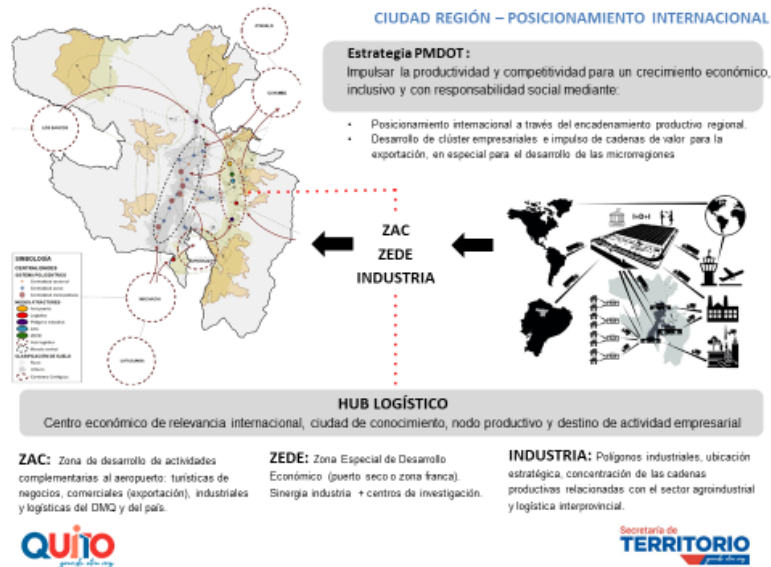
CIUDAD REGIÓN – POSICIONAMIENTO INTERNACIONAL

Estrategia PMDOT:
Impulsar la productividad y competitividad para un crecimiento económico, inclusivo y con responsabilidad social mediante:

- Posicionamiento internacional a través del encadenamiento productivo regional.
- Desarrollo de clúster empresariales e impulso de cadenas de valor para la exportación, en especial para el desarrollo de las microregiones

PERALO

COYUNE

LOS BANCOS

MACHACHI

LATACUNGA

SIMBOLOGÍA

ZAC
ZEDE
INDUSTRIA

HUB LOGÍSTICO
Centro económico de relevancia internacional, ciudad de conocimiento, nodo productivo y destino de actividad empresarial

ZAC: Zona de desarrollo de actividades complementarias al aeropuerto: turísticas de negocios, comerciales (exportación), industriales y logísticas del DMQ y del país.

ZEDE: Zona Especial de Desarrollo Económico (puerto seco o zona franca). Sinergia industria + centros de investigación.

INDUSTRIA: Polígonos industriales, ubicación estratégica, concentración de las cadenas productivas relacionadas con el sector agroindustrial y logística interprovincial.

QUITO
grande otra vez

Secretaría de
TERRITORIO
grande otra vez